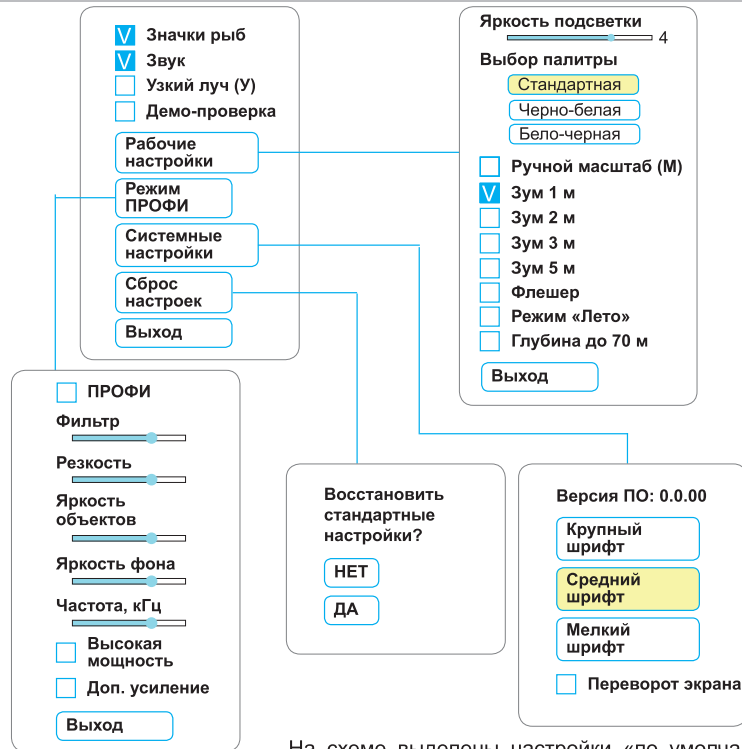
V Значки рыб
V Звук
Узкий луч (У)
Демо-проверка
Рабочие настройки
Режим ПРОФИ
Системные настройки
Сброс настроек
Выход

Яркость подсветки
4
Выбор палитры
Стандартная
Черно-белая
Бело-черная
Ручной масштаб (М)
V Зум 1 м
Зум 2 м
Зум 3 м
Зум 5 м
Флешер
Режим «Лето»
Глубина до 70 м
Выход

ПРОФИ
Фильтр
Резкость
Яркость объектов
Яркость фона
Частота, кГц
Высокая мощность
Доп. усиление
Выход

Восстановить стандартные настройки?
НЕТ
ДА

Версия ПО: 0.0.00
Крупный шрифт
Средний шрифт
Мелкий шрифт
Переворот экрана

На схеме выделены настройки «по умолча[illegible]